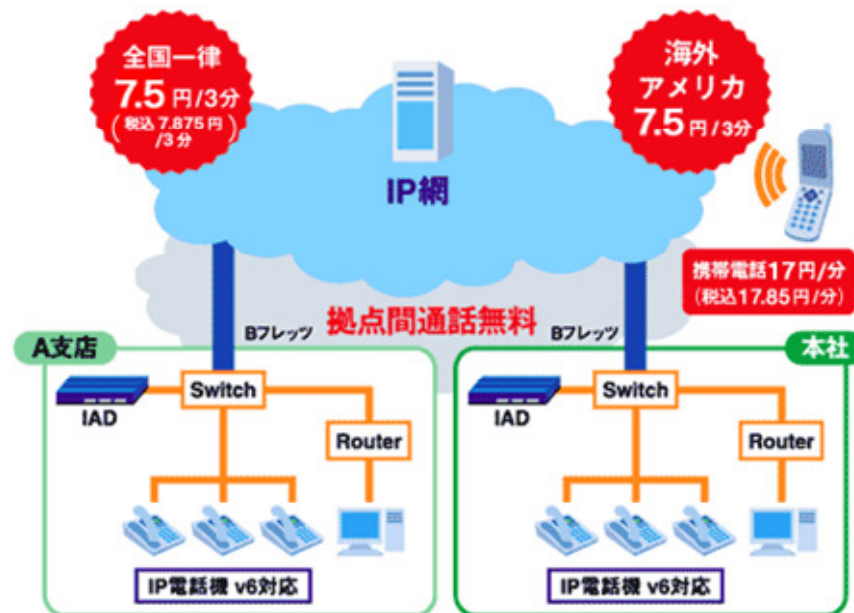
全国一律
7.5円/3分
(税込 7.875円/3分)

海外
アメリカ
7.5円/3分

IP網

携帯電話17円/分
(税込17.85円/分)

拠点間通話無料

Bフレッツ

Bフレッツ

A支店

本社

IAD

Switch

Router

IP電話機 v6対応

IAD

Switch

Router

IP電話機 v6対応